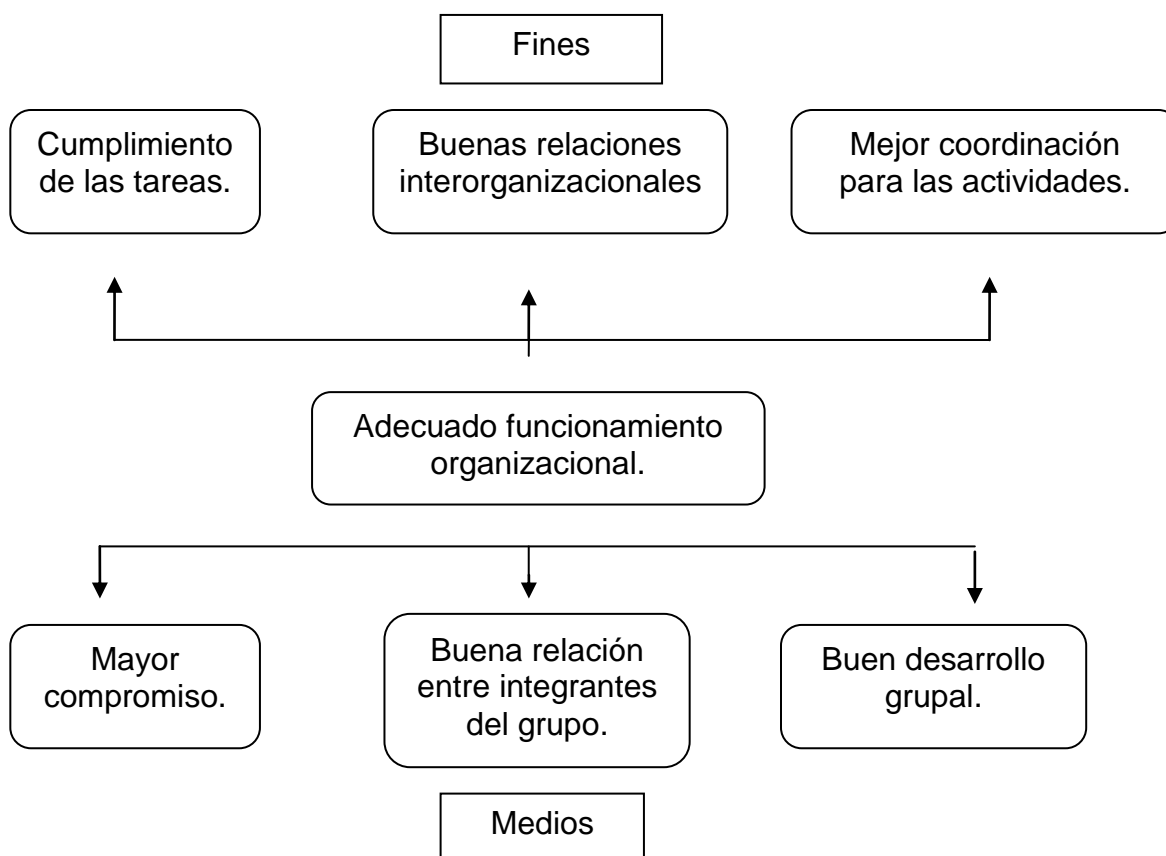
Fines

Cumplimiento de las tareas.

Buenas relaciones interorganizacionales

Mejor coordinación para las actividades.

Adecuado funcionamiento organizacional.

Mayor compromiso.

Buena relación entre integrantes del grupo.

Buen desarrollo grupal.

Medios